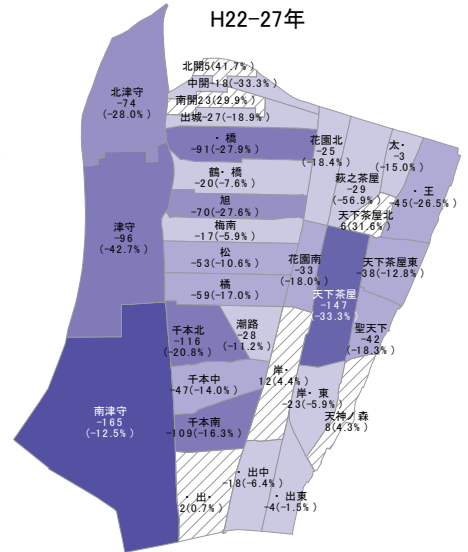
H22-27年

北津守
-74
(-28.0%)

北開5(41.7%)
中開-18(-33.3%)
南開23(29.9%)
出城-27(-18.9%)

・橋
-91(-27.9%)

鶴・橋
-20(-7.6%)

旭
-70(-27.6%)

梅南
-17(-5.9%)

松
-53(-10.6%)

橘
-59(-17.0%)

花園北
-25
(-18.4%)

太・
-3
(-15.0%)

萩之茶屋
-29
(-56.9%)

・王
-45(-26.5%)

天下茶屋北
6(31.6%)

津守
-96
(-42.7%)

花園南
-33
(-18.0%)

天下茶屋東
-38(-12.8%)

天下茶屋
-147
(-33.3%)

聖天下
-42
(-18.3%)

千本北
-116
(-20.8%)

潮路
-28
(-11.2%)

岸・
12(4.4%)

千本中
-47(-14.0%)

岸・東
-23(-5.9%)

天神ノ森
8(4.3%)

南津守
-165
(-12.5%)

千本南
-109(-16.3%)

・出中
-18(-6.4%)

・出・
2(0.7%)

・出東
-4(-1.5%)